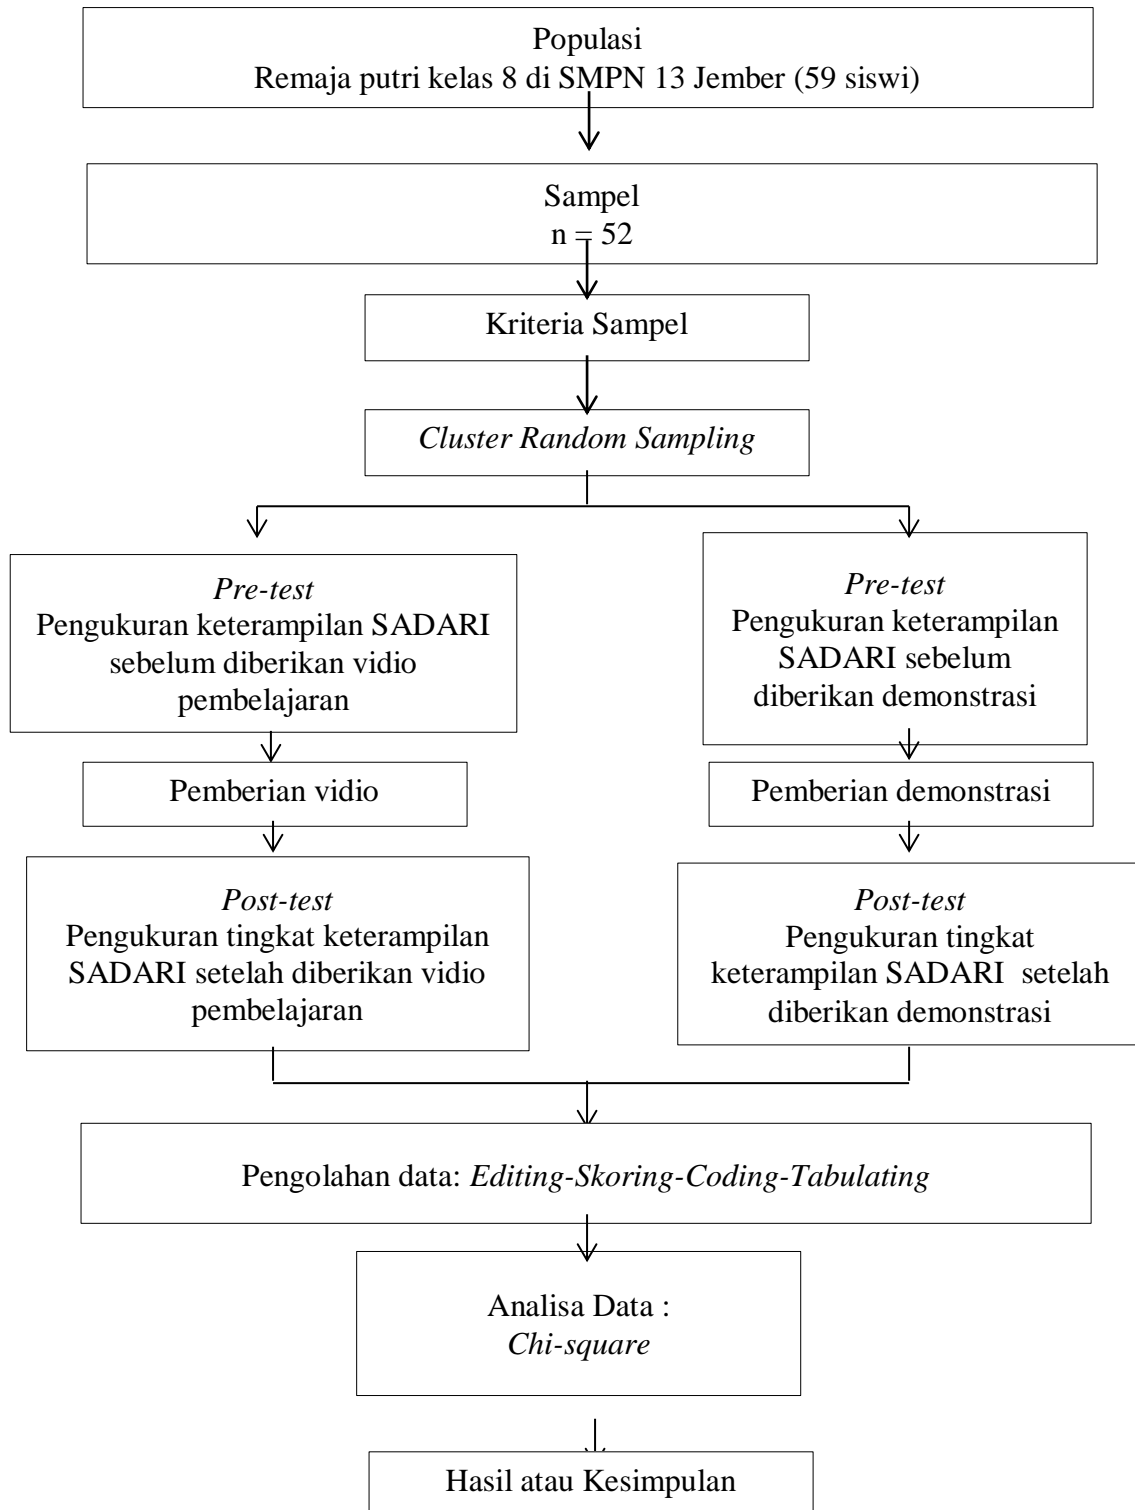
Populasi
Remaja putri kelas 8 di SMPN 13 Jember (59 siswi)

Sampel
n = 52

Kriteria Sampel

*Cluster Random Sampling*

*Pre-test*
Pengukuran keterampilan SADARI sebelum diberikan vidio pembelajaran

Pemberian vidio

*Post-test*
Pengukuran tingkat keterampilan SADARI setelah diberikan vidio pembelajaran

*Pre-test*
Pengukuran keterampilan SADARI sebelum diberikan demonstrasi

Pemberian demonstrasi

*Post-test*
Pengukuran tingkat keterampilan SADARI setelah diberikan demonstrasi

Pengolahan data: *Editing-Skoring-Coding-Tabulating*

Analisa Data :
*Chi-square*

Hasil atau Kesimpulan